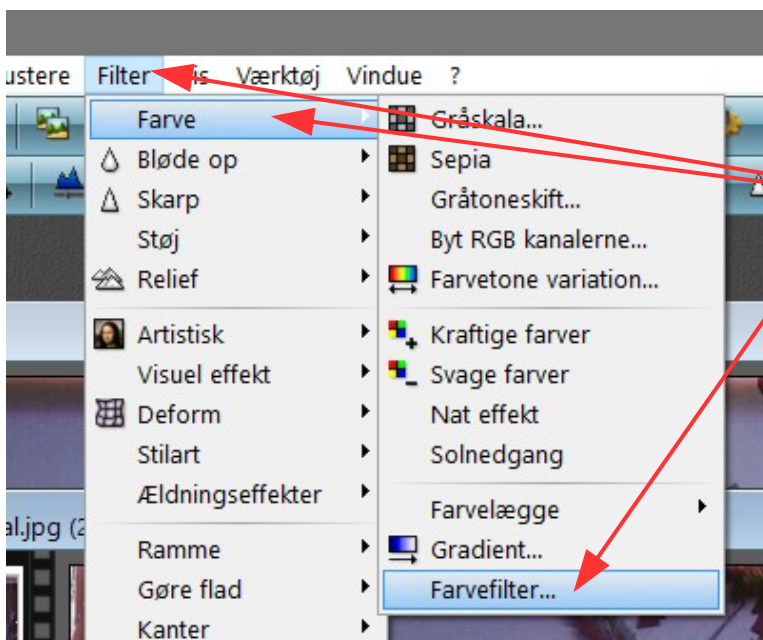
ustere Filter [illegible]is Værktøj Vindue ?

Farve
Bløde op
Skarp
Støj
Relief
Artistisk
Visuel effekt
Deform
Stilart
Ældningseffekter
Ramme
Gøre flad
Kanter

Gråskala...
Sepia
Gråtoneskift...
Byt RGB kanalerne...
Farvetone variation...
Kraftige farver
Svage farver
Nat effekt
Solnedgang
Farvelægge
Gradient...
Farvefilter...

al.jpg (2